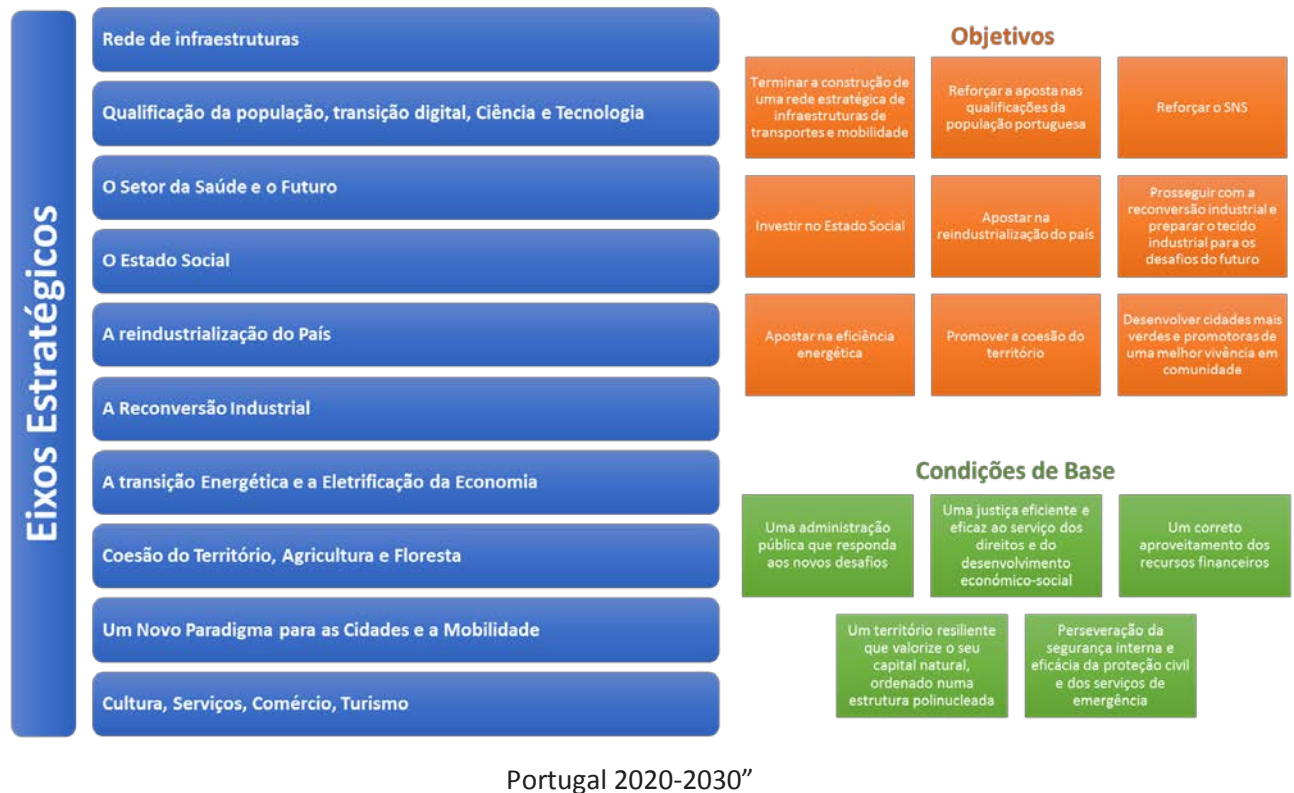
Eixos Estratégicos

Rede de infraestruturas

Qualificação da população, transição digital, Ciência e Tecnologia

O Setor da Saúde e o Futuro

O Estado Social

A reindustrialização do País

A Reconversão Industrial

A transição Energética e a Eletrificação da Economia

Coesão do Território, Agricultura e Floresta

Um Novo Paradigma para as Cidades e a Mobilidade

Cultura, Serviços, Comércio, Turismo

Objetivos

Terminar a construção de uma rede estratégica de infraestruturas de transportes e mobilidade

Reforçar a aposta nas qualificações da população portuguesa

Reforçar o SNS

Investir no Estado Social

Apostar na reindustrialização do país

Prosseguir com a reconversão industrial e preparar o tecido industrial para os desafios do futuro

Apostar na eficiência energética

Promover a coesão do território

Desenvolver cidades mais verdes e promotoras de uma melhor vivência em comunidade

Condições de Base

Uma administração pública que responda aos novos desafios

Uma justiça eficiente e eficaz ao serviço dos direitos e do desenvolvimento económico-social

Um correto aproveitamento dos recursos financeiros

Um território resiliente que valorize o seu capital natural, ordenado numa estrutura polinucleada

Perseveração da segurança interna e eficácia da proteção civil e dos serviços de emergência

Portugal 2020-2030”